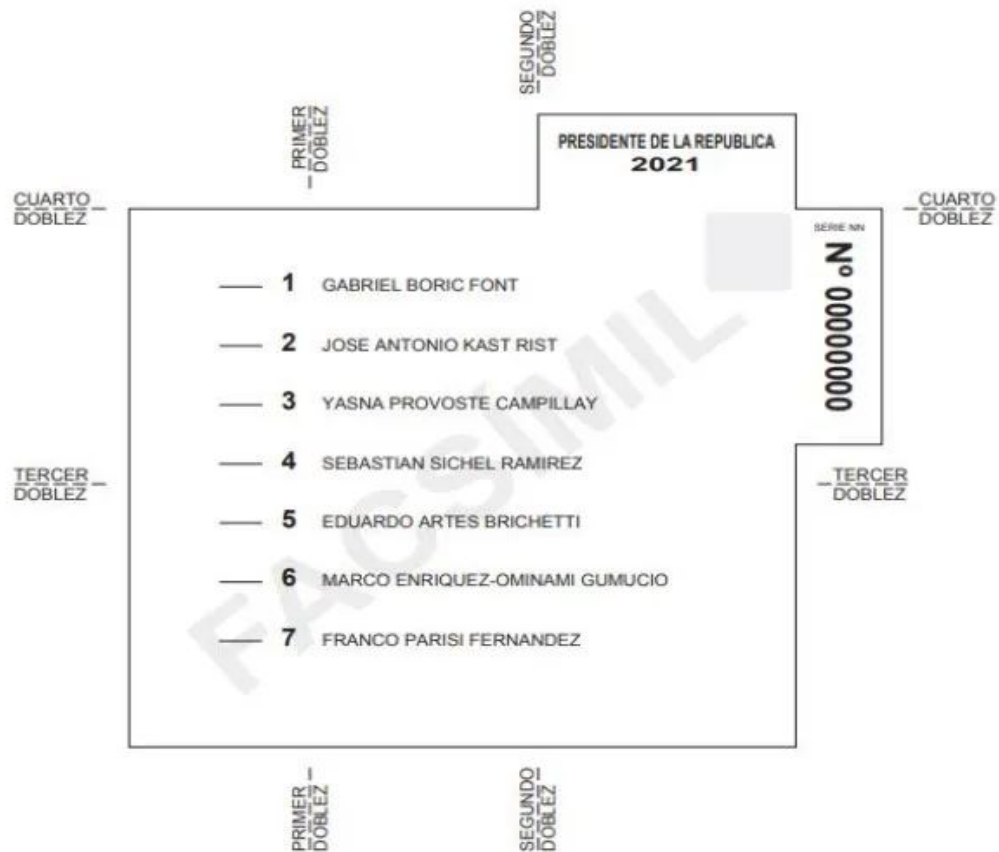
SEGUNDO DOBLEZ

PRIMER DOBLEZ

PRESIDENTE DE LA REPUBLICA
2021

CUARTO DOBLEZ

CUARTO DOBLEZ

SERIE NN

Nº 0000000

1 GABRIEL BORIC FONT

2 JOSE ANTONIO KAST RIST

3 YASNA PROVOSTE CAMPILLAY

4 SEBASTIAN SICHEL RAMIREZ

5 EDUARDO ARTES BRICHETTI

6 MARCO ENRIQUEZ-OMINAMI GUMUCIO

7 FRANCO PARISI FERNANDEZ

FACSIMIL

TERCER DOBLEZ

TERCER DOBLEZ

PRIMER DOBLEZ

SEGUNDO DOBLEZ